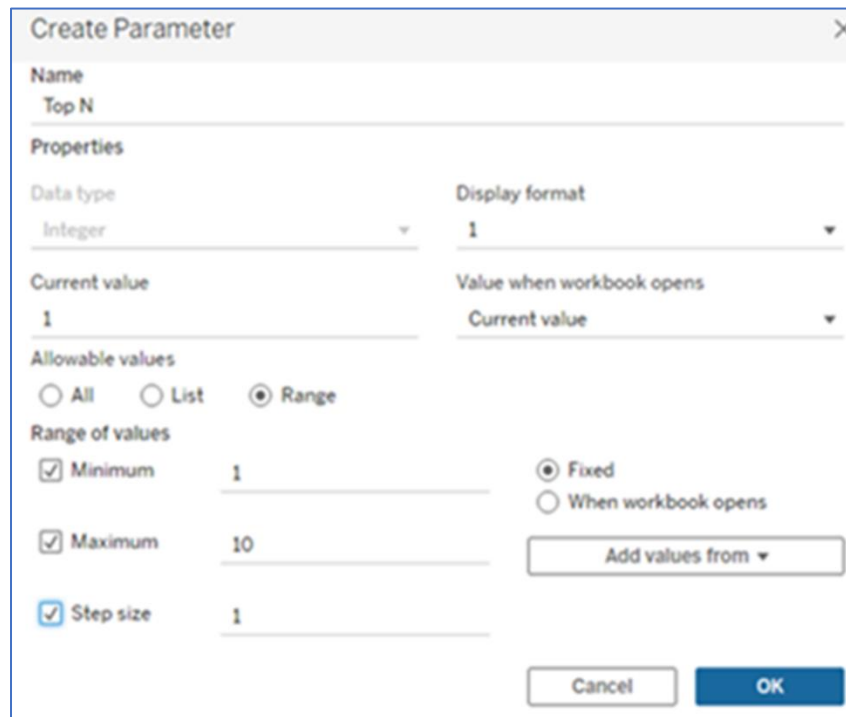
Create Parameter

Name
Top N

Properties

Data type
Integer

Display format
1

Current value
1

Value when workbook opens
Current value

Allowable values
All List Range

Range of values
Minimum 1
Fixed
When workbook opens
Maximum 10
Add values from
Step size 1

Cancel OK